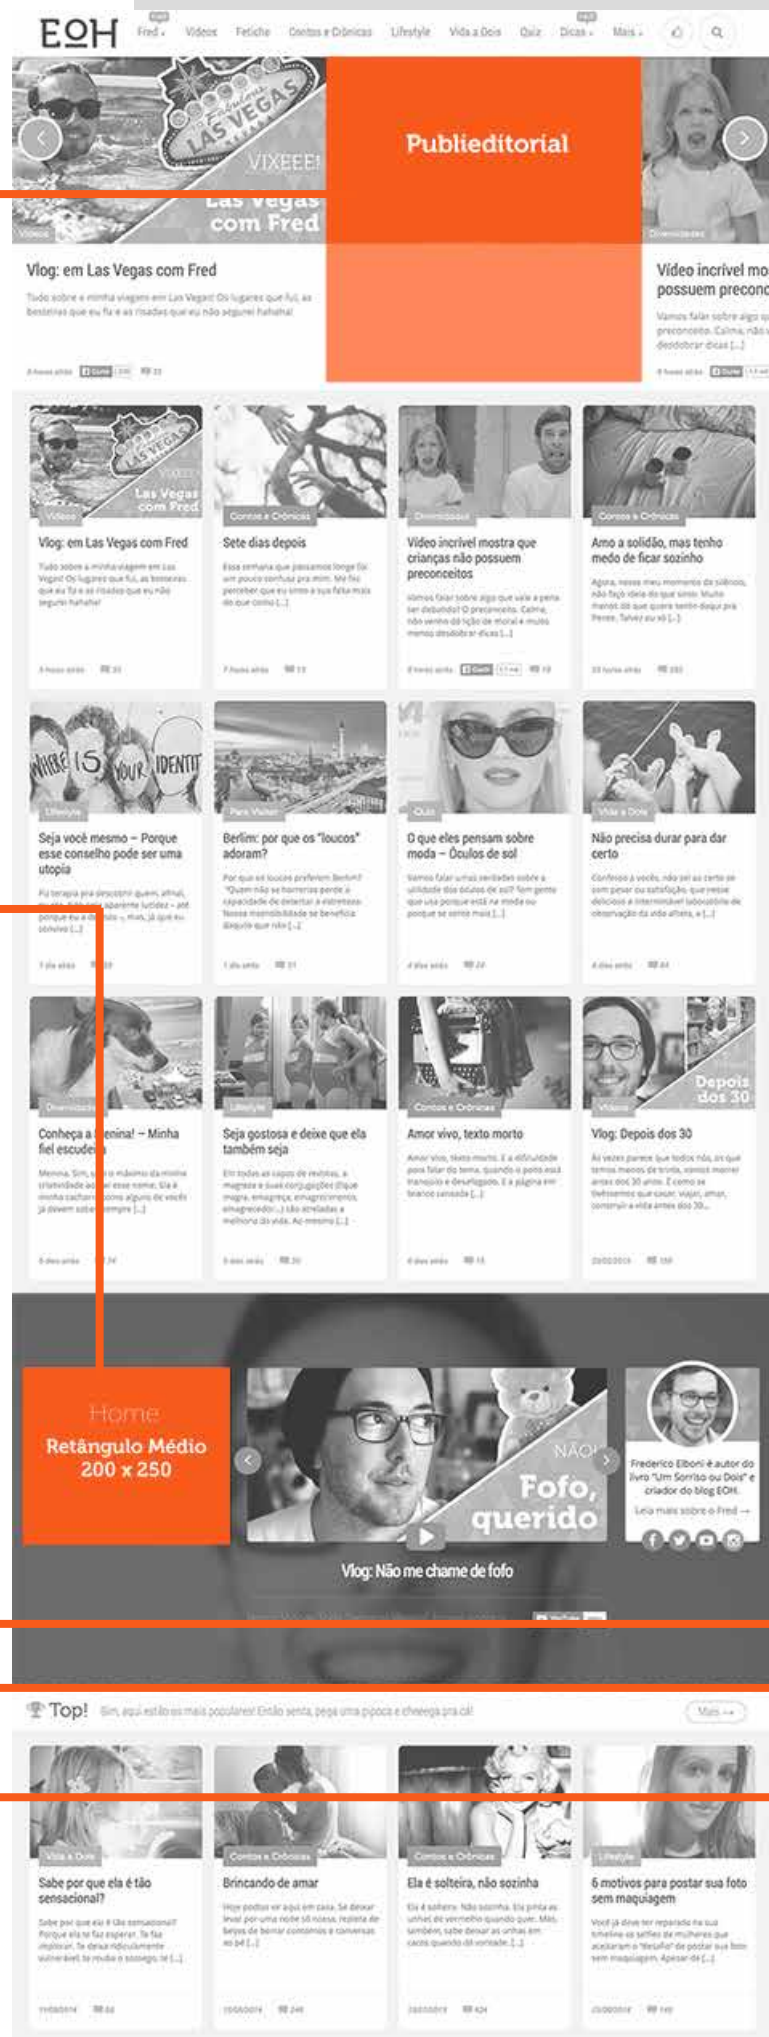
EOH Fred Vídeos Fetiche Contos e Crônicas Lifestyle Vida a Dois Quiz Dicas Mais

VIXEEE! Las Vegas com Fred

Publieditorial

Vlog: em Las Vegas com Fred

Tudo sobre a minha viagem em Las Vegas! Os lugares que fui, as besteiras que eu fiz e as risadas que eu não segurei hahaha!

Vídeo incrível mo possuem precon

Vlog: em Las Vegas com Fred

Sete dias depois

Vídeo incrível mostra que crianças não possuem preconceitos

Amo a solidão, mas tenho medo de ficar sozinho

Seja você mesmo – Porque esse conselho pode ser uma utopia

Berlim: por que os "loucos" adoram?

O que eles pensam sobre moda – Óculos de sol

Não precisa durar para dar certo

Conheça a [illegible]nina! – Minha fiel escude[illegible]

Seja gostosa e deixe que ela também seja

Amor vivo, texto morto

Vlog: Depois dos 30

Home
Retângulo Médio
200 x 250

NÃO Fofo, querido

Vlog: Não me chame de fofo

Frederico Elboni é autor do livro "Um Sorriso ou Dois" e criador do blog EOH.
Leia mais sobre o Fred →

Top! Sim, aqui estão os mais populares! Então senta, pega uma pipoca e chheega pra cá!

Mais →

Sabe por que ela é tão sensacional?

Brincando de amar

Ela é solteira, não sozinha

6 motivos para postar sua foto sem maquiagem